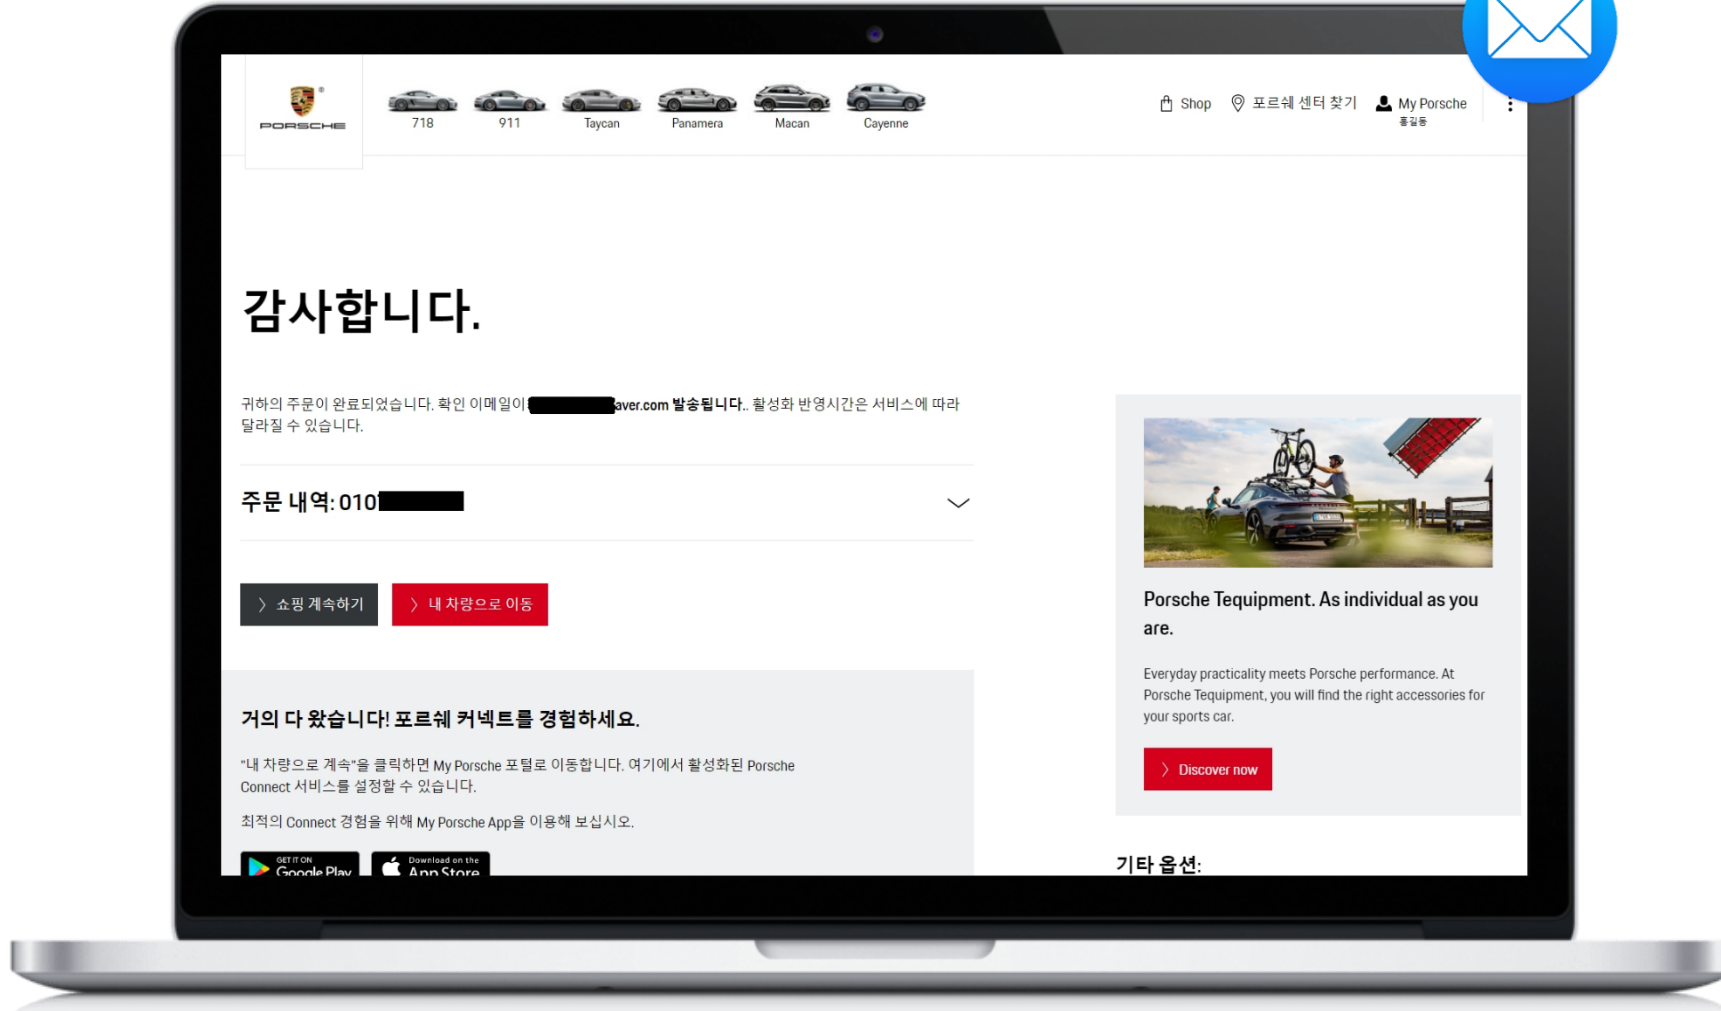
PORSCHE

718 911 Taycan Panamera Macan Cayenne

Shop 포르쉐 센터 찾기 My Porsche 홍길동

감사합니다.

귀하의 주문이 완료되었습니다. 확인 이메일이 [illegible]aver.com **발송됩니다.**. 활성화 반영시간은 서비스에 따라 달라질 수 있습니다.

주문 내역: 010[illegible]

쇼핑 계속하기

내 차량으로 이동

거의 다 왔습니다! 포르쉐 커넥트를 경험하세요.

"내 차량으로 계속"을 클릭하면 My Porsche 포털로 이동합니다. 여기에서 활성화된 Porsche Connect 서비스를 설정할 수 있습니다.

최적의 Connect 경험을 위해 My Porsche App을 이용해 보십시오.

GET IT ON Google Play

Download on the App Store

Porsche Tequipment. As individual as you are.

Everyday practicality meets Porsche performance. At Porsche Tequipment, you will find the right accessories for your sports car.

Discover now

기타 옵션: